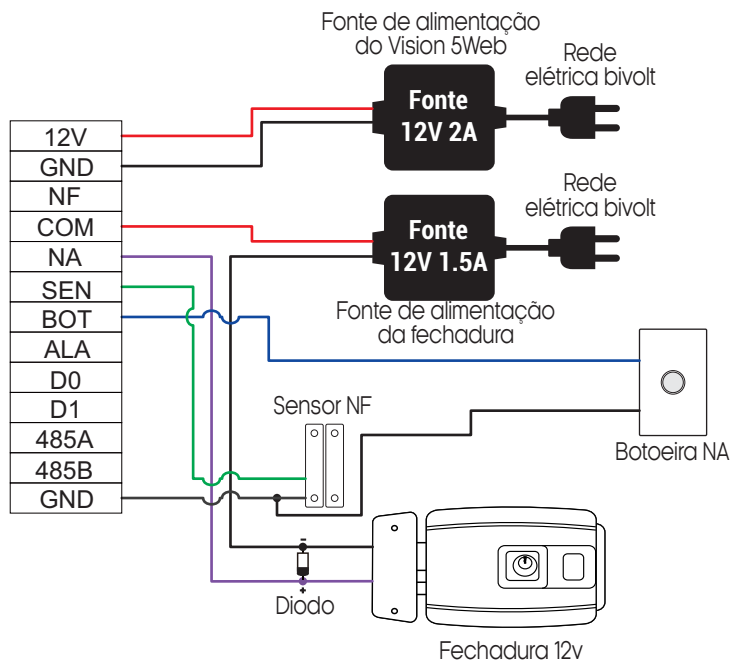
Fonte de alimentação do Vision 5Web

Rede elétrica bivolt

Fonte 12V 2A

12V
GND
NF
COM
NA
SEN
BOT
ALA
D0
D1
485A
485B
GND

Rede elétrica bivolt

Fonte 12V 1.5A

Fonte de alimentação da fechadura

Sensor NF

Botoeira NA

-
+
Diodo

Fechadura 12v